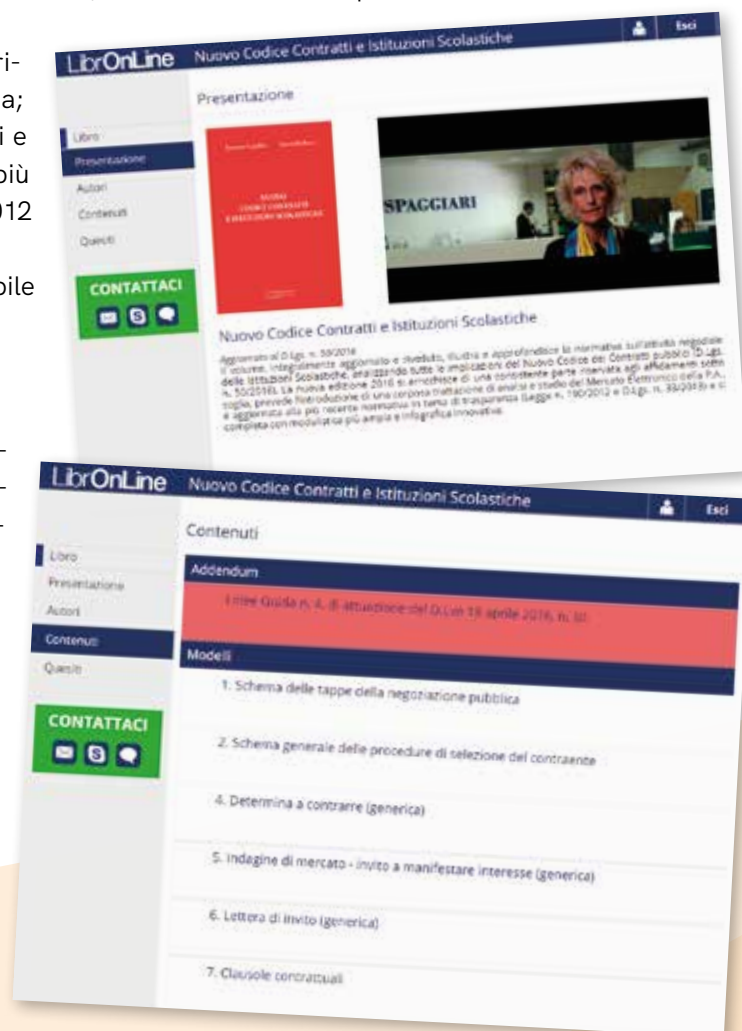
ri-
a;
i e
più
012

bile

LibrOnLine Nuovo Codice Contratti e Istituzioni Scolastiche

Esci

Libro
Presentazione
Autori
Contenuti
Quesiti

CONTATTACI

Presentazione

SPAGGIARI

Nuovo Codice Contratti e Istituzioni Scolastiche

Aggiornato al D.Lgs. n. 50/2016
Il volume, integralmente aggiornato e riveduto, illustra e approfondisce la normativa sull'attività negoziale delle Istituzioni Scolastiche, analizzando tutte le implicazioni del Nuovo Codice dei Contratti pubblici (D.Lgs. n. 50/2016). La nuova edizione 2016 si arricchisce di una consistente parte riservata agli affidamenti sotto soglia, prevede l'introduzione di una corposa trattazione di analisi e studio del Mercato Elettronico della P.A. e aggiornata alla più recente normativa in tema di trasparenza (Legge n. 190/2012 e D.Lgs. n. 33/2013) e si completa con modulistica più ampia e infografica innovative.

LibrOnLine Nuovo Codice Contratti e Istituzioni Scolastiche

Esci

Libro
Presentazione
Autori
Contenuti
Quesiti

CONTATTACI

Contenuti

Addendum

Linee Guida n. 4, di attuazione del D.Lgs 18 aprile 2016, n. 50

Modelli

1. Schema delle tappe della negoziazione pubblica

2. Schema generale delle procedure di selezione del contraente

4. Determina a contrarre (generica)

5. Indagine di mercato - invito a manifestare interesse (generica)

6. Lettera di invito (generica)

7. Clausole contrattuali